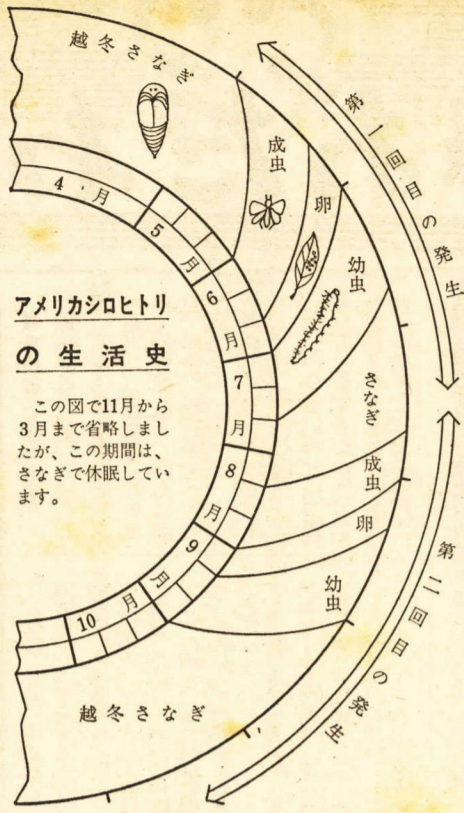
越冬さなぎ

第一回目の発生

成虫

卵

幼虫

さなぎ

成虫

卵

幼虫

第二回目の発生

4月

5月

6月

7月

8月

9月

10月

アメリカシロヒトリの生活史

この図で11月から3月まで省略しましたが、この期間は、さなぎで休眠しています。

越冬さなぎ